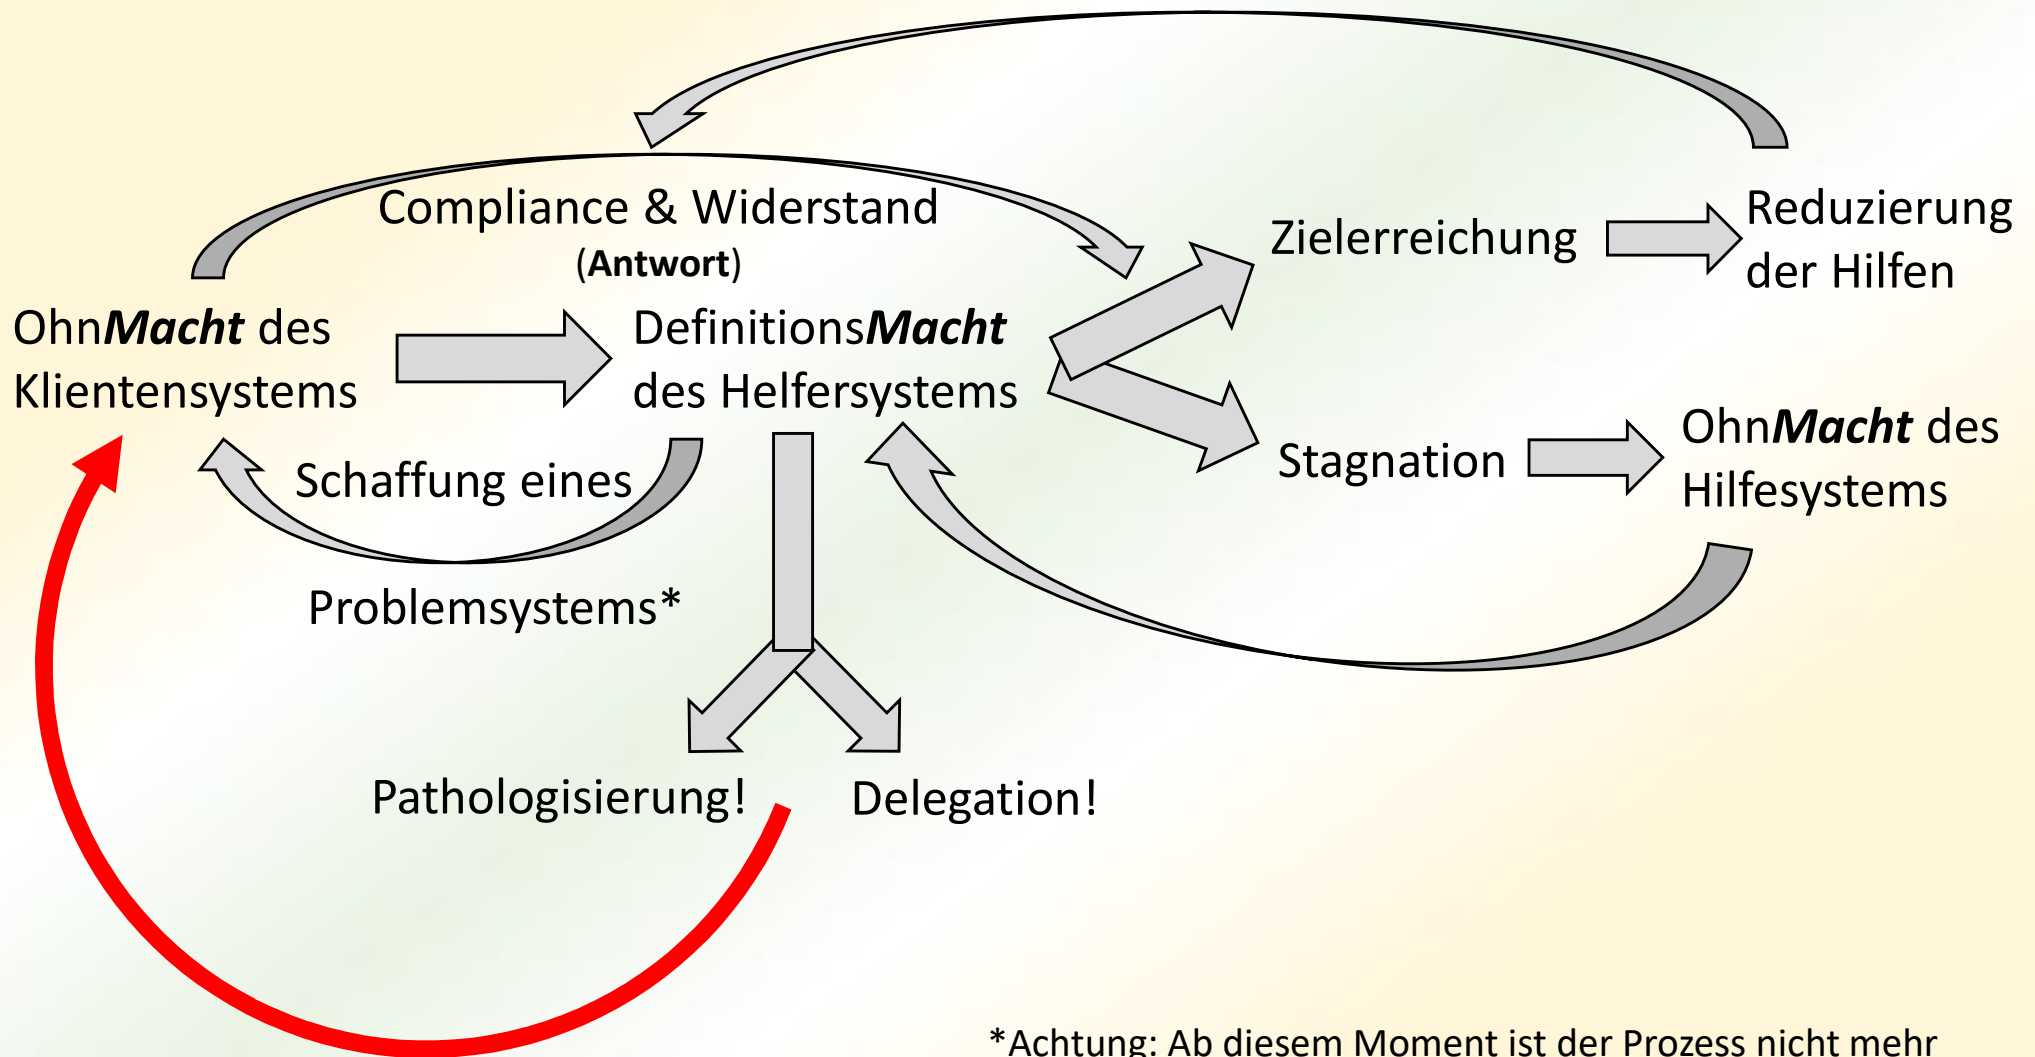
Compliance & Widerstand
(**Antwort**)

Ohn***Macht*** des Klientensystems

Definitions***Macht*** des Helfersystems

Zielerreichung

Reduzierung der Hilfen

Stagnation

Ohn***Macht*** des Hilfesystems

Schaffung eines Problemsystems*

Pathologisierung!

Delegation!

*Achtung: Ab diesem Moment ist der Prozess nicht mehr